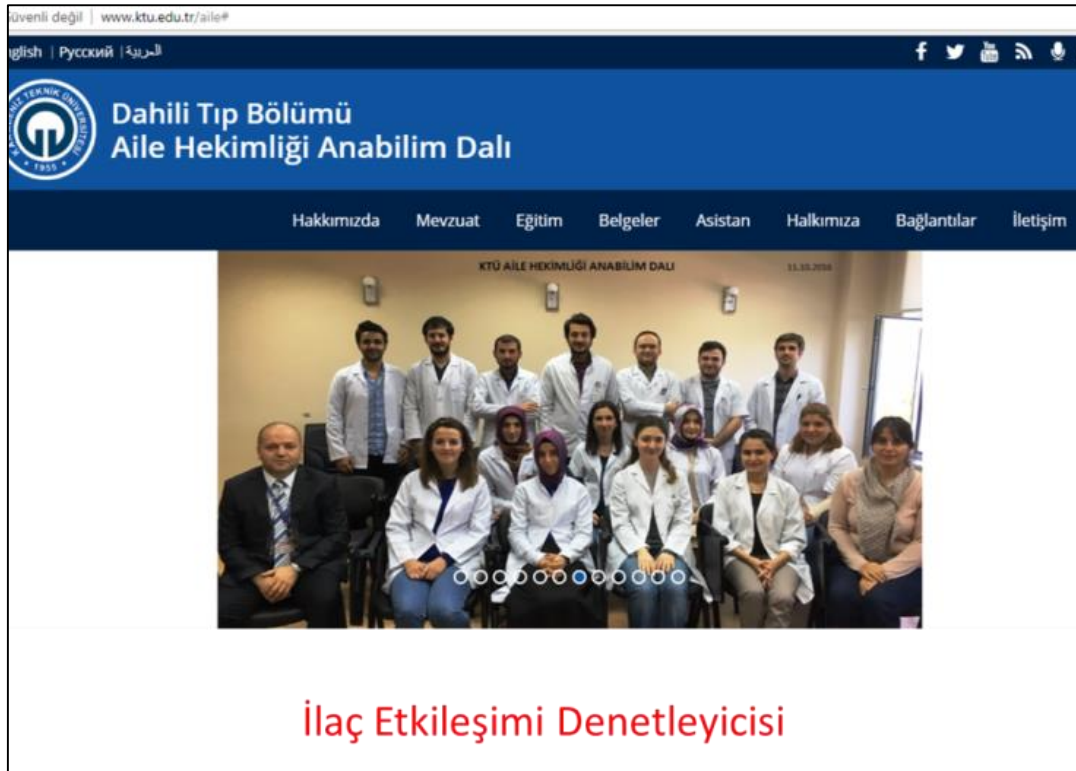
üvenli değil | www.ktu.edu.tr/aile#

nglish | Русский | العربية

Dahili Tıp Bölümü
Aile Hekimliği Anabilim Dalı

1955

Hakkımızda Mevzuat Eğitim Belgeler Asistan Halkımıza Bağlantılar İletişim

KTÜ AİLE HEKİMLİĞİ ANABİLİM DALI 11.10.2016

İlaç Etkileşimi Denetleyicisi